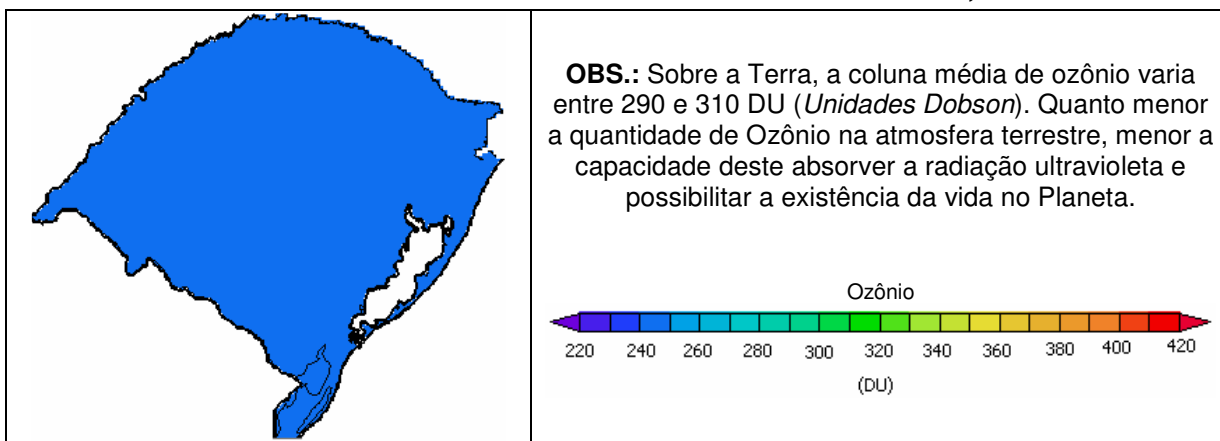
**OBS.:** Sobre a Terra, a coluna média de ozônio varia entre 290 e 310 DU (*Unidades Dobson*). Quanto menor a quantidade de Ozônio na atmosfera terrestre, menor a capacidade deste absorver a radiação ultravioleta e possibilitar a existência da vida no Planeta.

Ozônio

220 240 260 280 300 320 340 360 380 400 420

(DU)